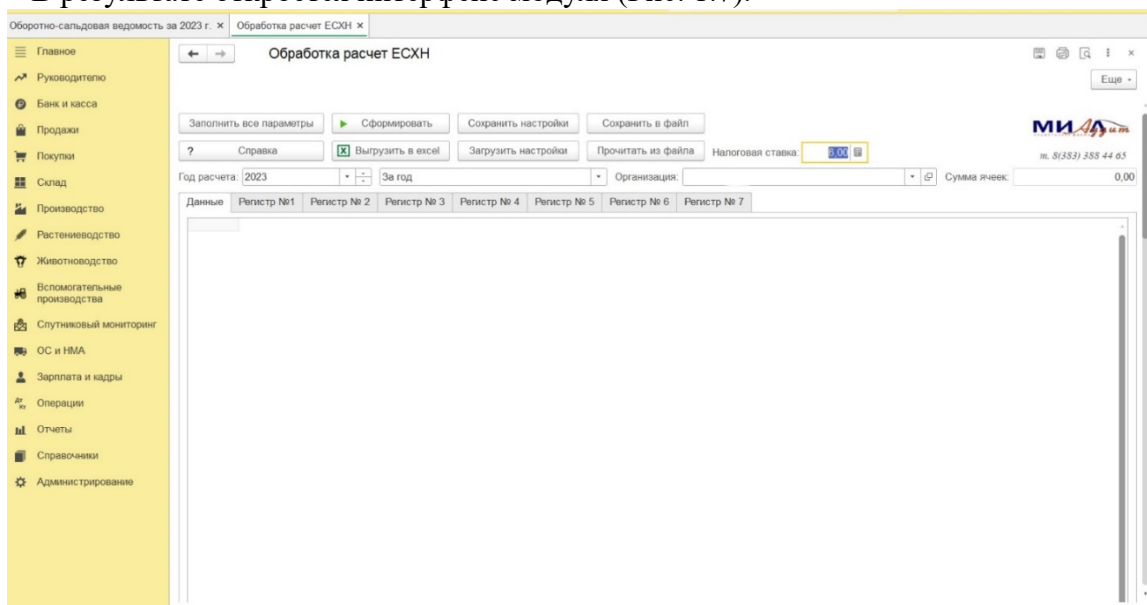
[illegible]

Оборотно-сальдовая ведомость за 2023 г. × Обработка расчет ЕСХН ×

Главное
Руководителю
Банк и касса
Продажи
Покупки
Склад
Производство
Растениеводство
Животноводство
Вспомогательные производства
Спутниковый мониторинг
ОС и НМА
Зарплата и кадры
Операции
Отчеты
Справочники
Администрирование

← → Обработка расчет ЕСХН

Еще

Заполнить все параметры | Сформировать | Сохранить настройки | Сохранить в файл

? Справка | Выгрузить в excel | Загрузить настройки | Прочитать из файла | Налоговая ставка: 6,00

МИА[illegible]
т. 8(383) 388 44 65

Год расчета: 2023 | За год | Организация: | Сумма ячеек: 0,00

Данные | Регистр №1 | Регистр № 2 | Регистр № 3 | Регистр № 4 | Регистр № 5 | Регистр № 6 | Регистр № 7